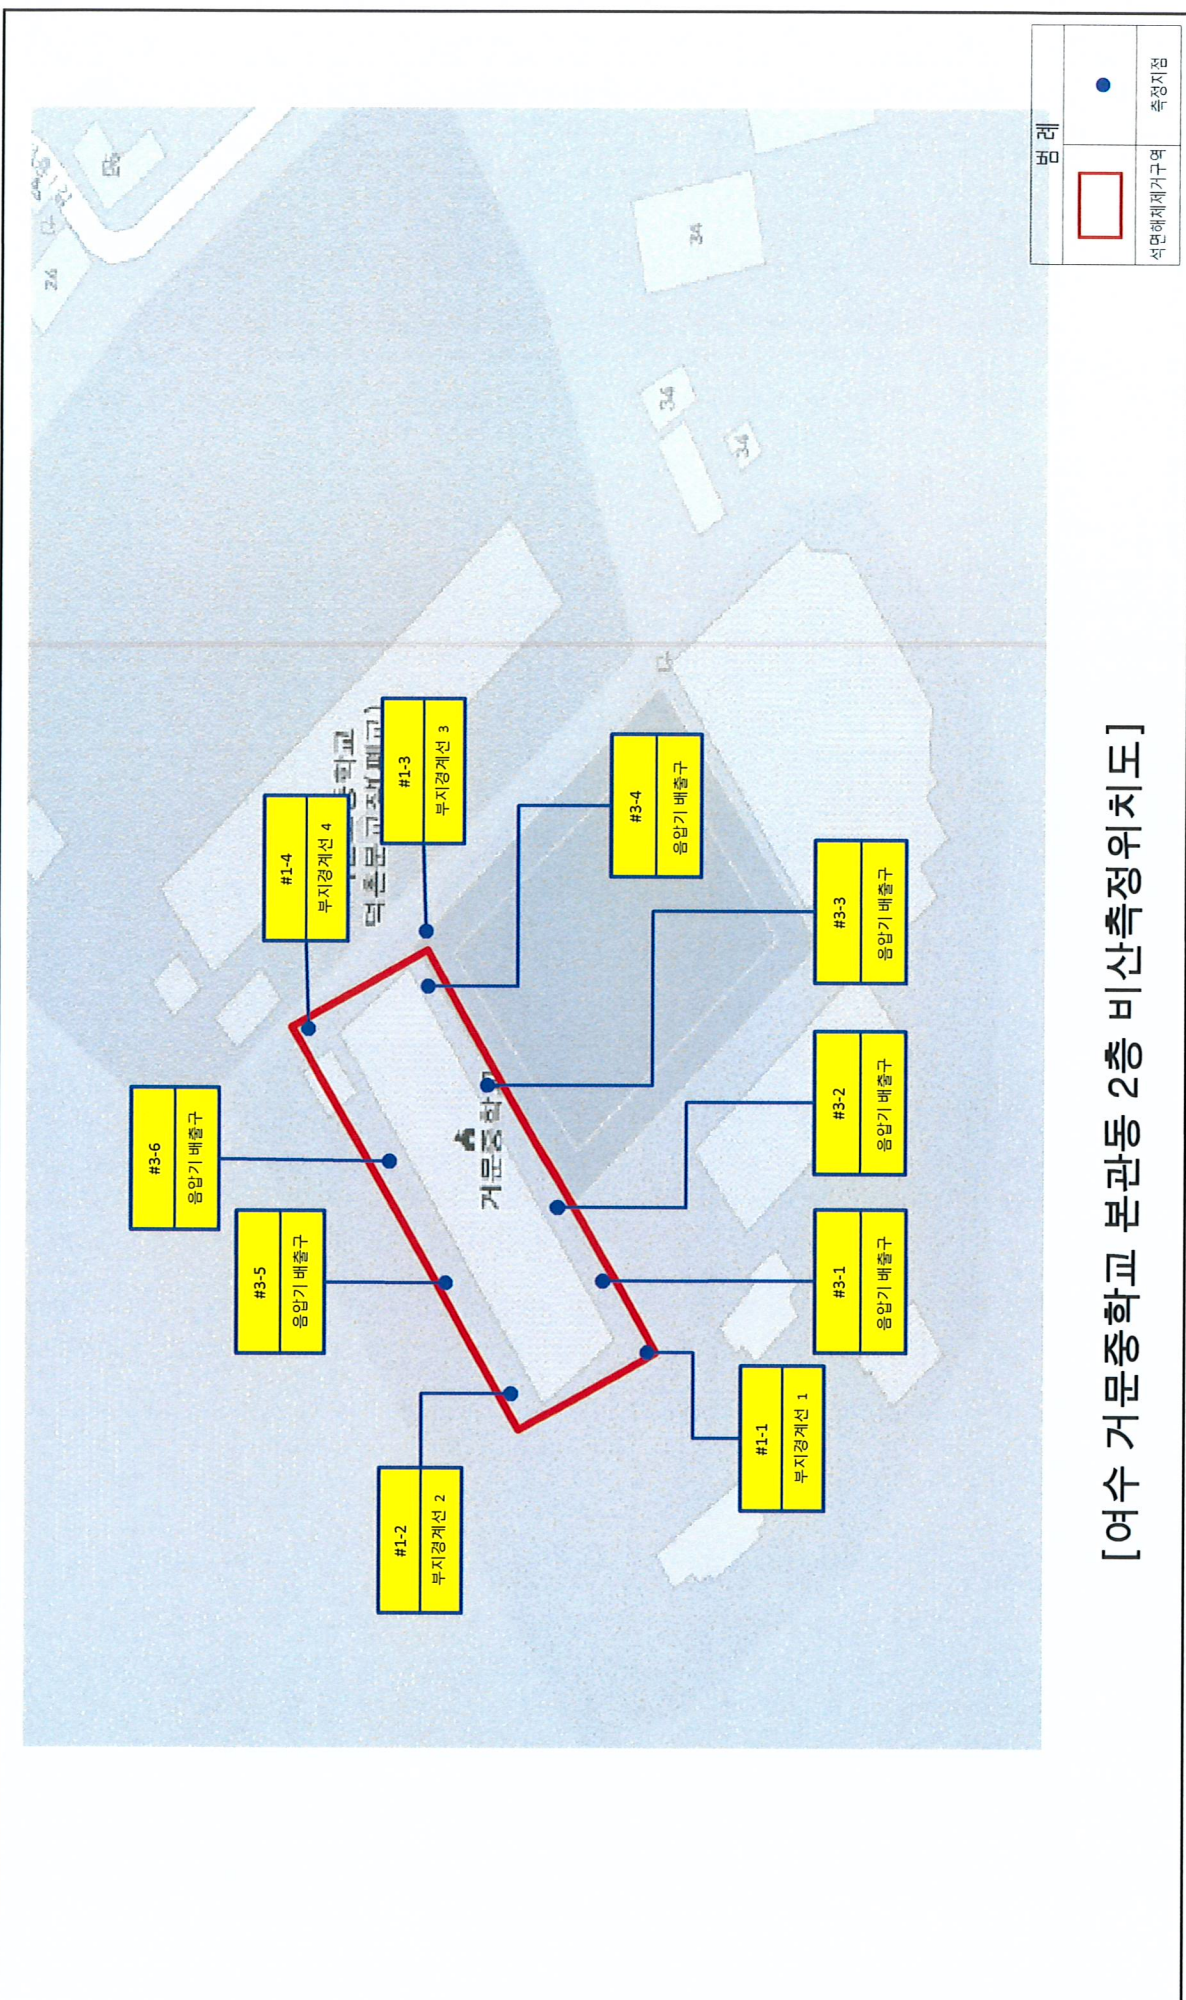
[여수 거문중학교 본관동 2층 비산측정위치도]

| 범례 | |
|---|---|
| 석면해체제거구역 | 측정지점 |

#1-1 부지경계선 1

#1-2 부지경계선 2

#1-3 부지경계선 3

#1-4 부지경계선 4

#3-1 음압기 배출구

#3-2 음압기 배출구

#3-3 음압기 배출구

#3-4 음압기 배출구

#3-5 음압기 배출구

#3-6 음압기 배출구

거문중학교

덕촌분교장(폐교)

34

34

34

34

답

답

답